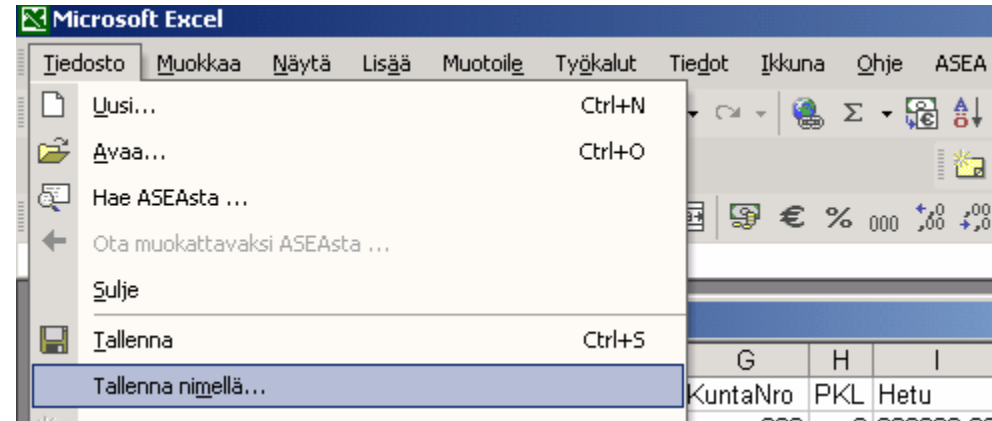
Microsoft Excel

Tiedosto Muokkaa Näytä Lisää Muotoile Työkalut Tiedot Ikkuna Ohje ASEA

Uusi... Ctrl+N
Avaa... Ctrl+O
Hae ASEAsta ...
Ota muokattavaksi ASEAsta ...
Sulje
Tallenna Ctrl+S
Tallenna nimellä...

Σ € % 000 $^{+,0}_{,00}$ $^{,00}_{+,0}$

| G | H | I |
|---|---|---|
| KuntaNro | PKL | Hetu |